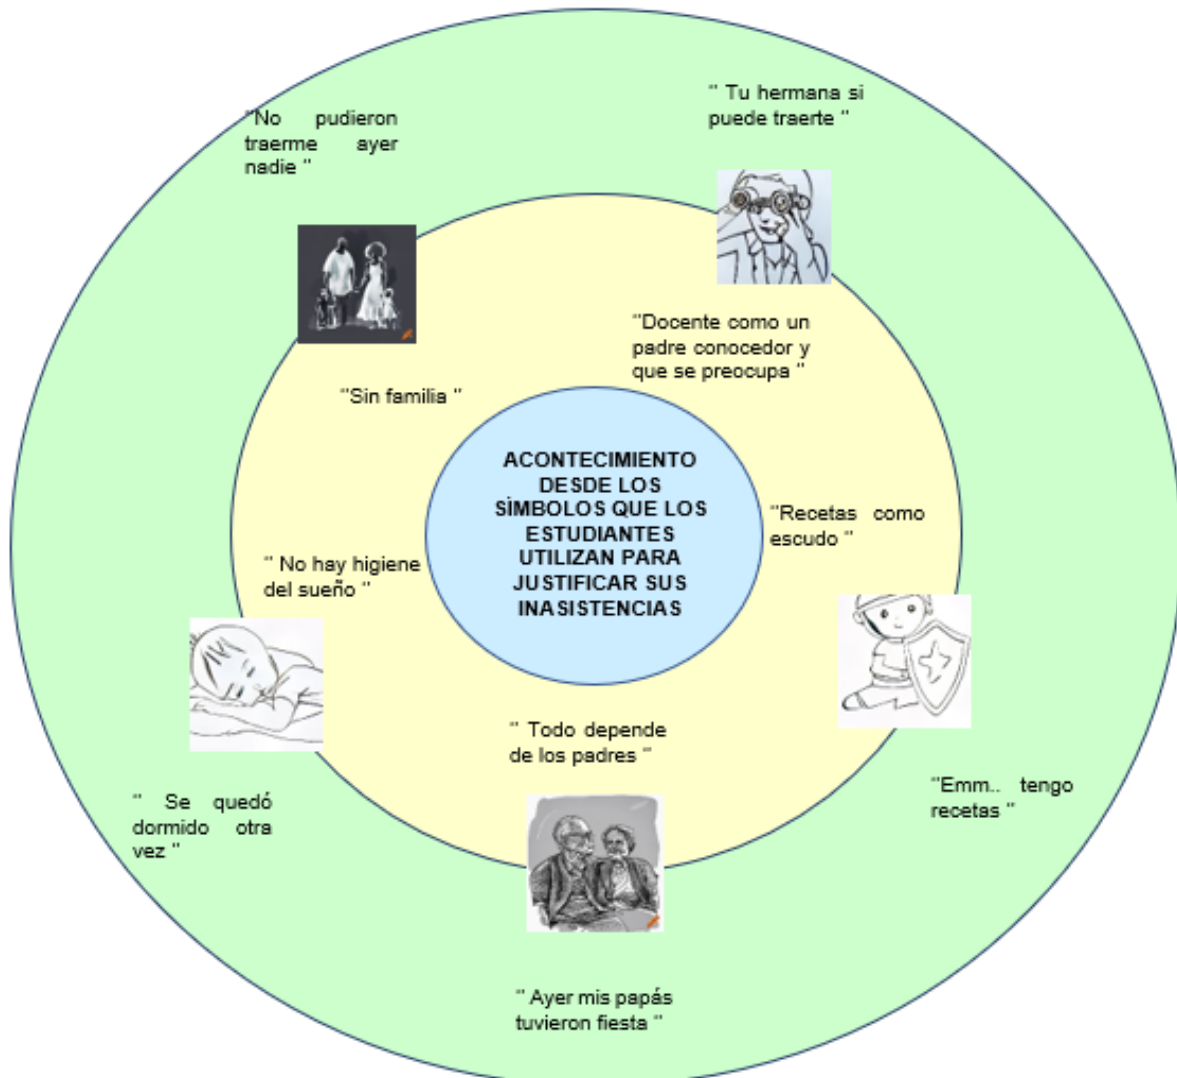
"No pudieron traerme ayer nadie "

" Tu hermana si puede traerte "

"Docente como un padre conocedor y que se preocupa "

"Sin familia "

ACONTECIMIENTO DESDE LOS SÍMBOLOS QUE LOS ESTUDIANTES UTILIZAN PARA JUSTIFICAR SUS INASISTENCIAS

"Recetas como escudo "

" No hay higiene del sueño "

" Todo depende de los padres "

" Se quedó dormido otra vez "

"Emm.. tengo recetas "

" Ayer mis papás tuvieron fiesta "